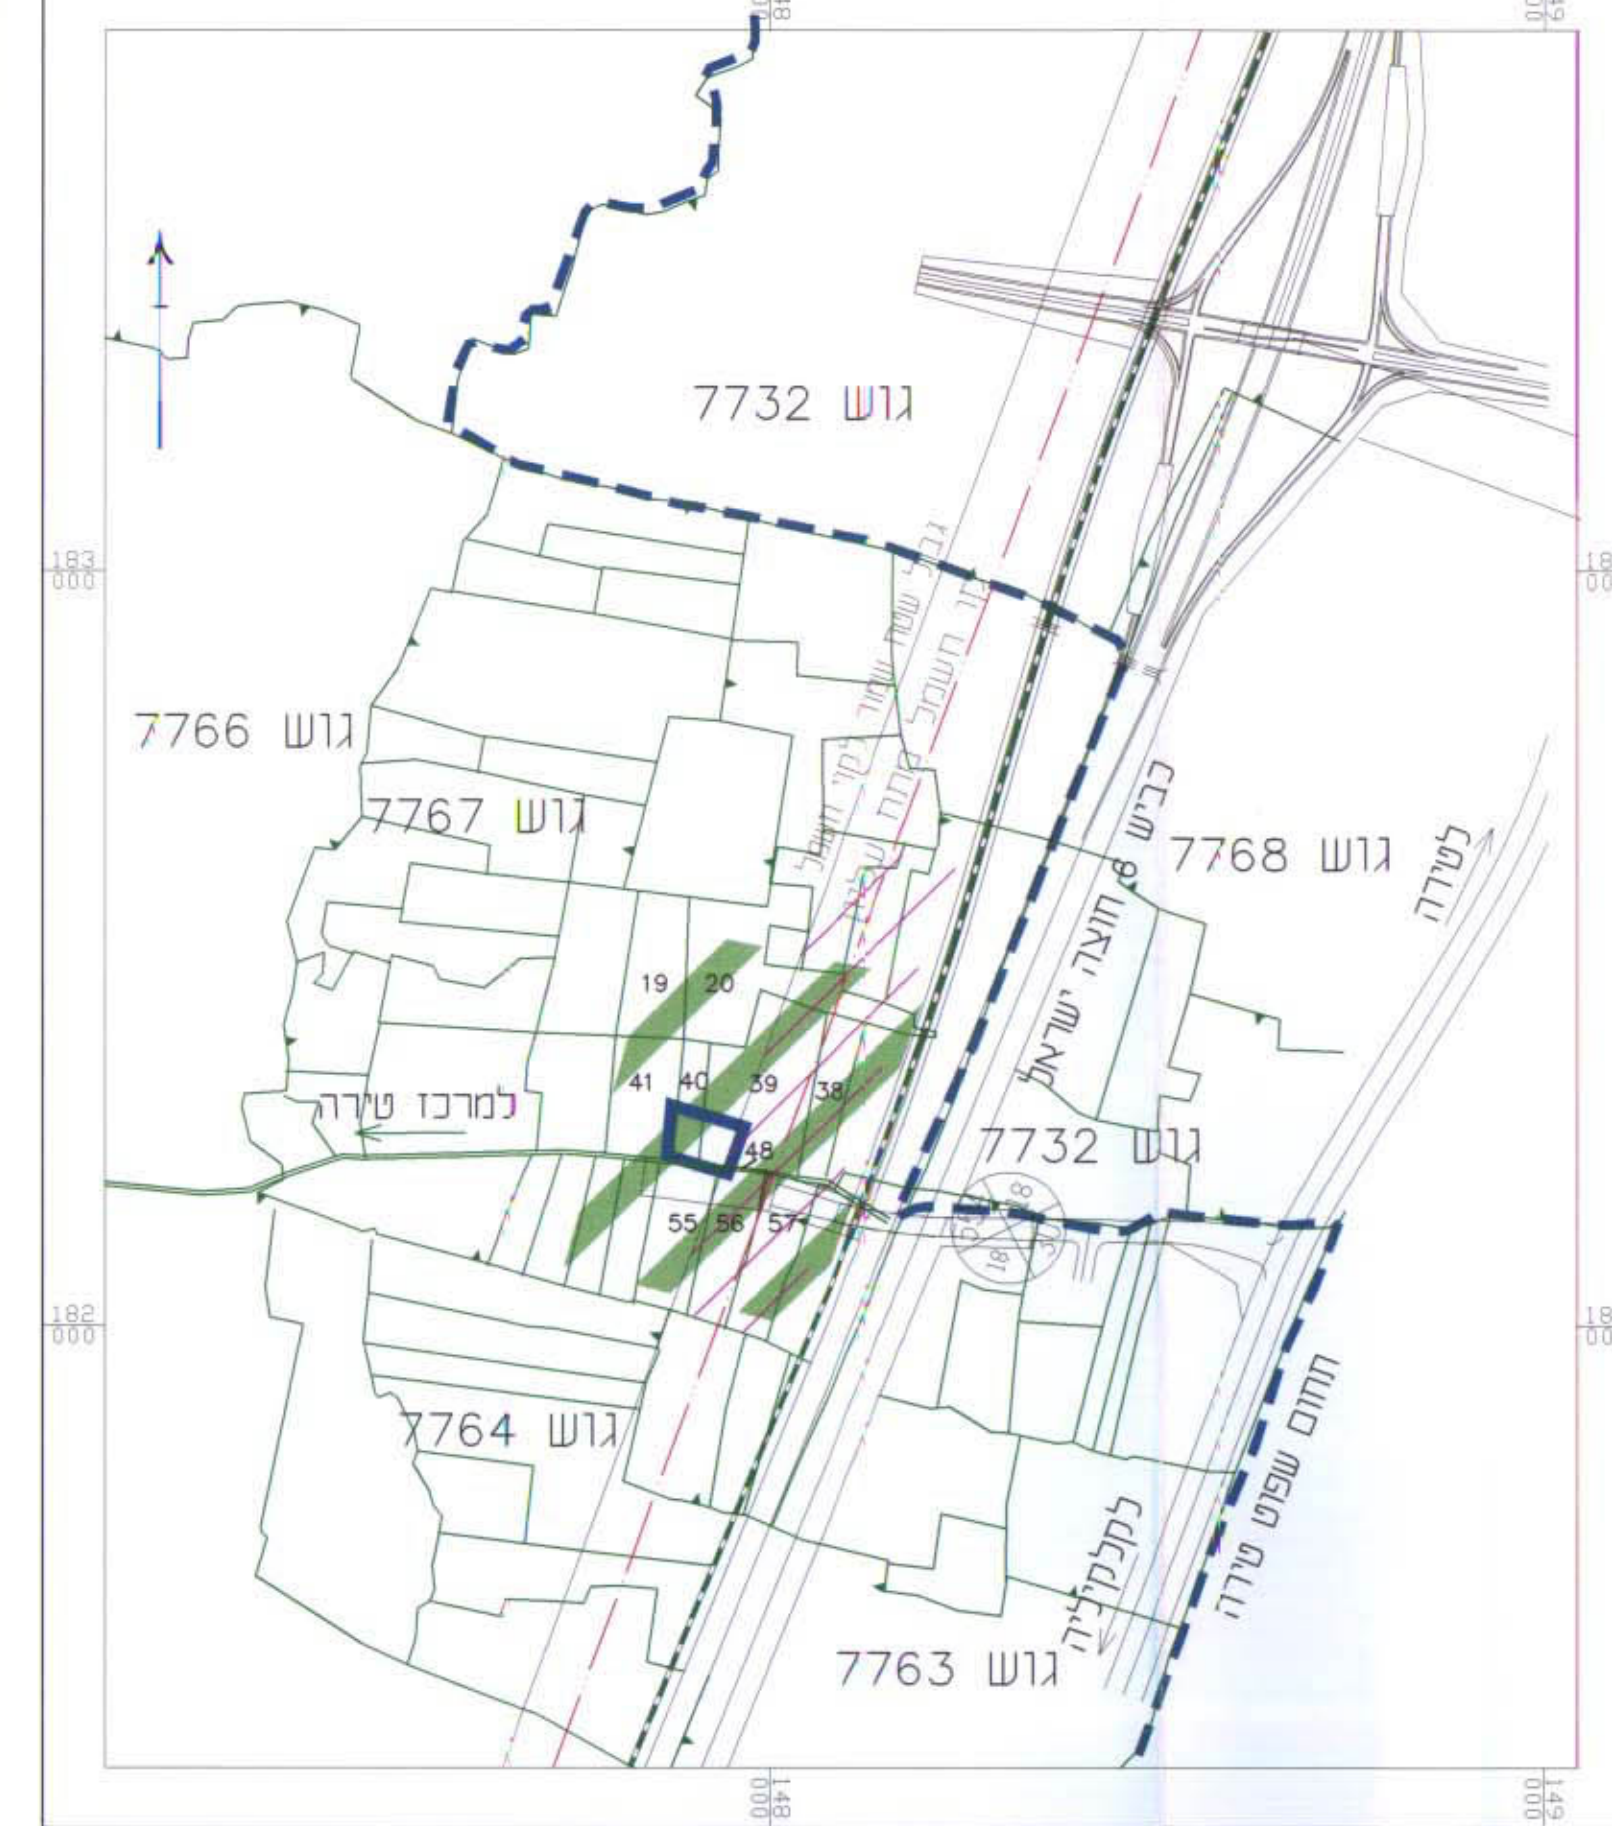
148 000

149 000

גוש 7732

183 000

183 000

גוש 7766

גוש 7767

גוש 7768

לצורן

כביש 6 חוצה ישראל

19

20

41

40

39

38

למרכז טירה

48

גוש 7732

55

56

57

181

182 000

182 000

גוש 7764

תחום שיפוט טירה

לקלקיליה

גוש 7763

148 000

149 000